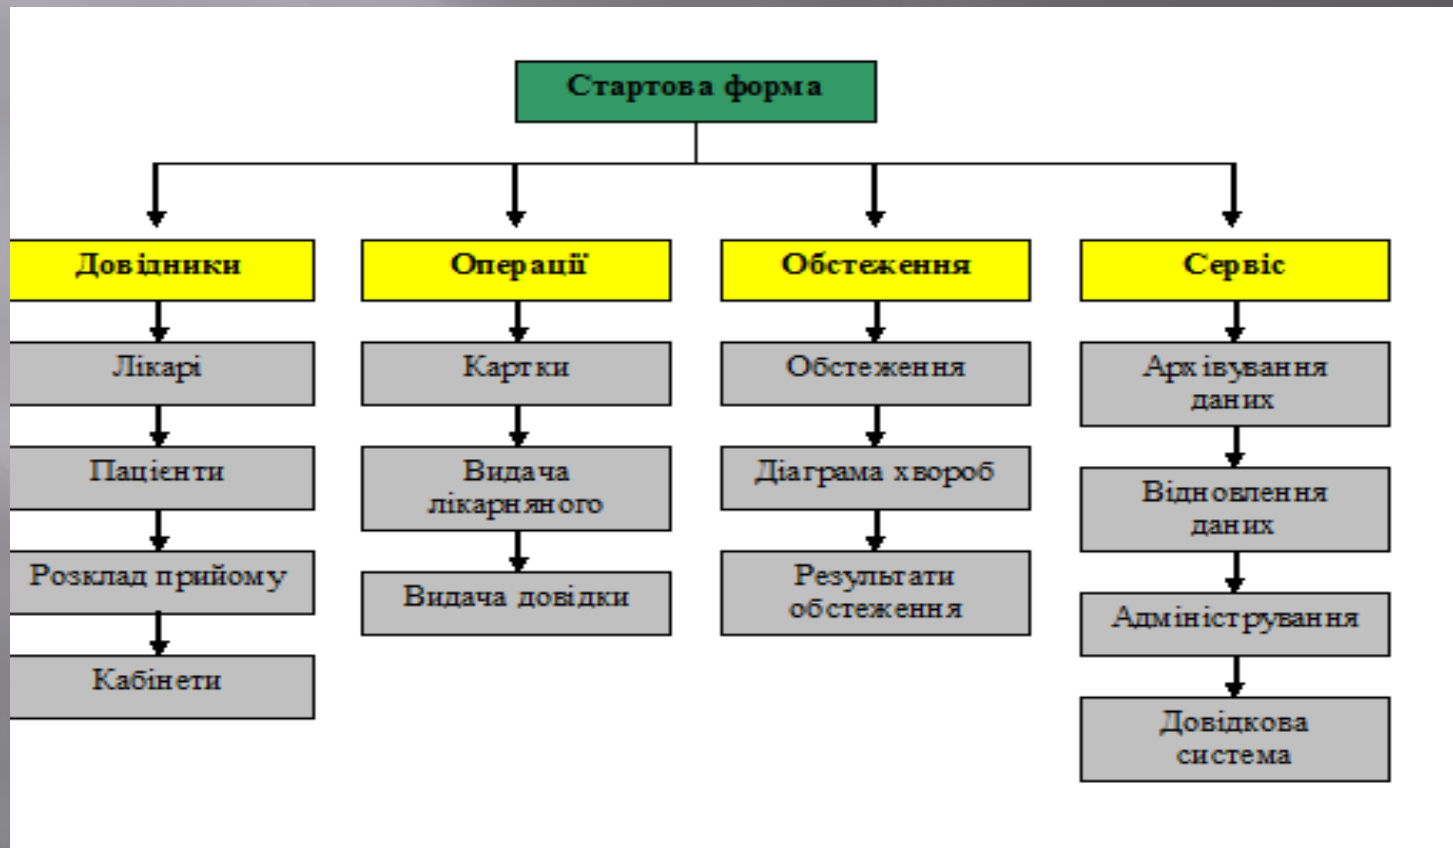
Стартова форма

Довідники

Лікарі

Пацієнти

Розклад прийому

Кабінети

Операції

Картки

Видача лікарняного

Видача довідки

Обстеження

Обстеження

Діаграма хвороб

Результати обстеження

Сервіс

Архівування даних

Відновлення даних

Адміністрування

Довідкова система